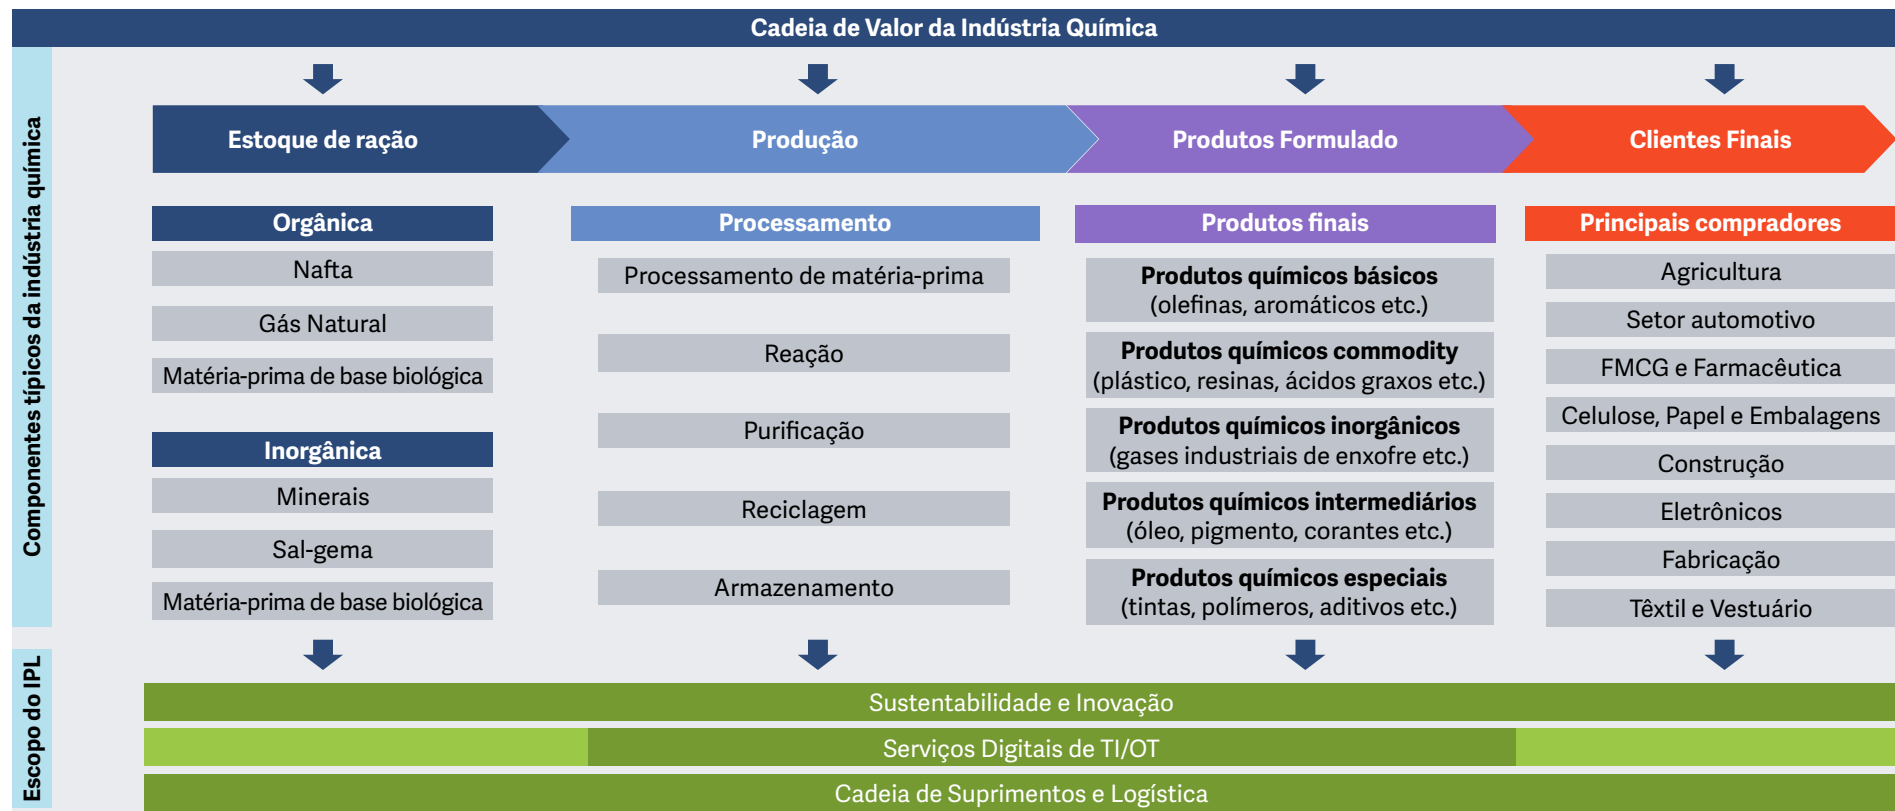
Cadeia de Valor da Indústria Química

Componentes típicos da indústria química

Estoque de ração

Produção

Produtos Formulado

Clientes Finais

Orgânica

Nafta

Gás Natural

Matéria-prima de base biológica

Inorgânica

Minerais

Sal-gema

Matéria-prima de base biológica

Processamento

Processamento de matéria-prima

Reação

Purificação

Reciclagem

Armazenamento

Produtos finais

**Produtos químicos básicos** (olefinas, aromáticos etc.)

**Produtos químicos commodity** (plástico, resinas, ácidos graxos etc.)

**Produtos químicos inorgânicos** (gases industriais de enxofre etc.)

**Produtos químicos intermediários** (óleo, pigmento, corantes etc.)

**Produtos químicos especiais** (tintas, polímeros, aditivos etc.)

Principais compradores

Agricultura

Setor automotivo

FMCG e Farmacêutica

Celulose, Papel e Embalagens

Construção

Eletrônicos

Fabricação

Têxtil e Vestuário

Escopo do IPL

Sustentabilidade e Inovação

Serviços Digitais de TI/OT

Cadeia de Suprimentos e Logística